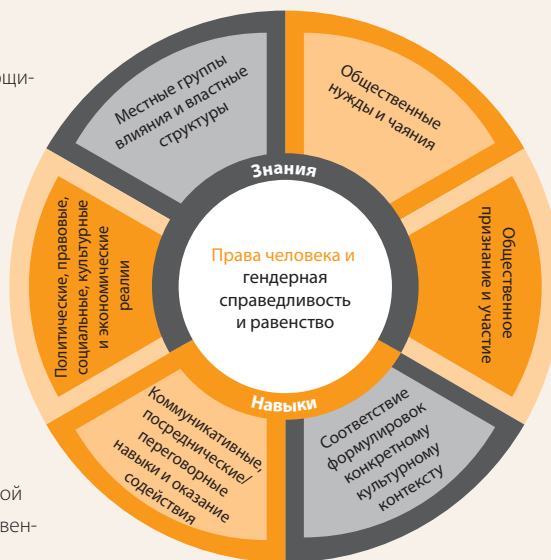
оци-

ой

вен-

Местные группы влияния и властные структуры

Общественные нужды и чаяния

Знания

Политические, правовые, социальные, культурные и экономические реалии

Права человека и гендерная справедливость и равенство

Общественное признание и участие

Навыки

Коммуникативные, посреднические/переговорные навыки и оказание содействия

Соответствие формулировок конкретному культурному контексту